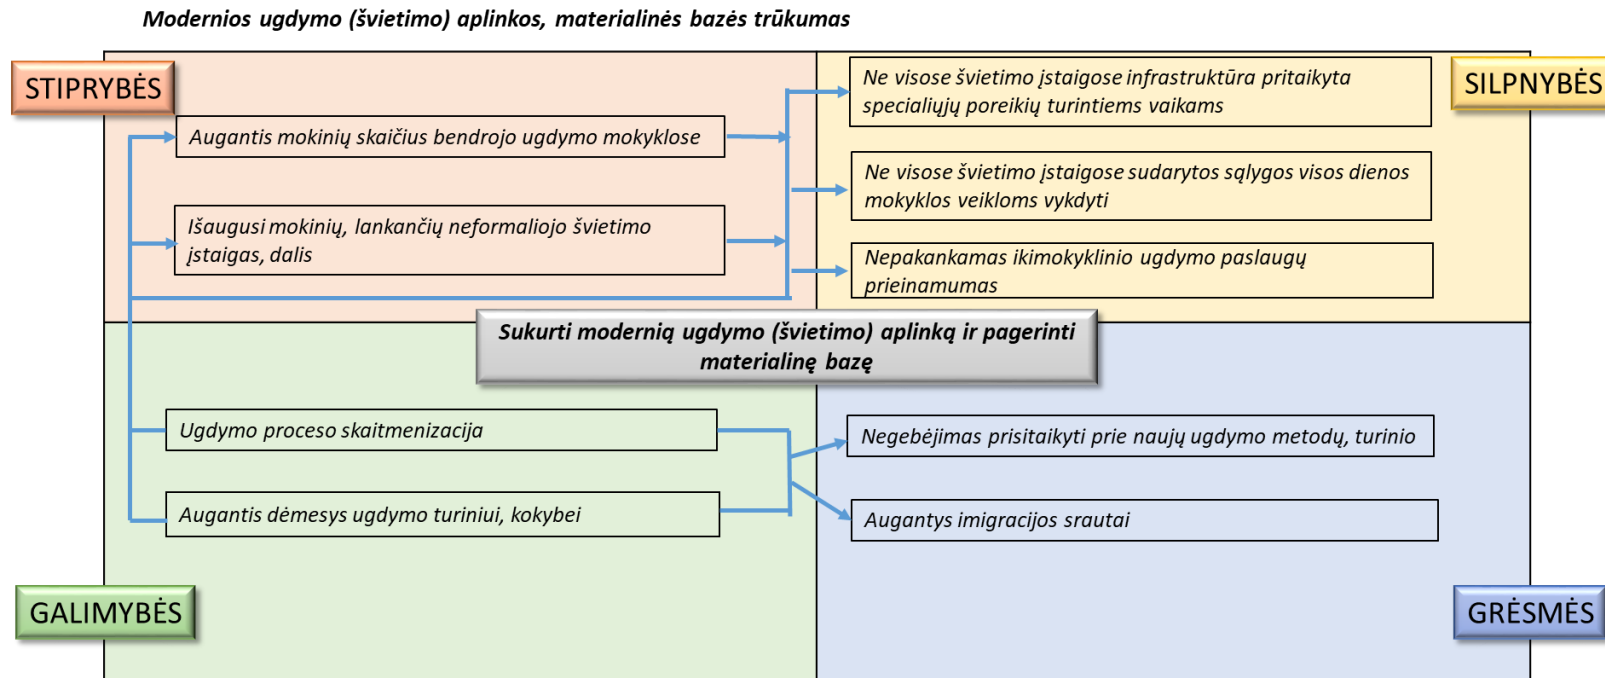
Modernios ugdymo (švietimo) aplinkos, materialinės bazės trūkumas

STIPRYBĖS

Augantis mokinių skaičius bendrojo ugdymo mokyklose

Išaugusi mokinių, lankančių neformaliojo švietimo įstaigas, dalis

SILPNYBĖS

Ne visose švietimo įstaigose infrastruktūra pritaikyta specialiųjų poreikių turintiems vaikams

Ne visose švietimo įstaigose sudarytos sąlygos visos dienos mokyklos veikloms vykdyti

Nepakankamas ikimokyklinio ugdymo paslaugų prieinamumas

Sukurti modernią ugdymo (švietimo) aplinką ir pagerinti materialinę bazę

Ugdymo proceso skaitmenizacija

Augantis dėmesys ugdymo turiniui, kokybei

Negebėjimas prisitaikyti prie naujų ugdymo metodų, turinio

Augantys imigracijos srautai

GALIMYBĖS

GRĖSMĖS